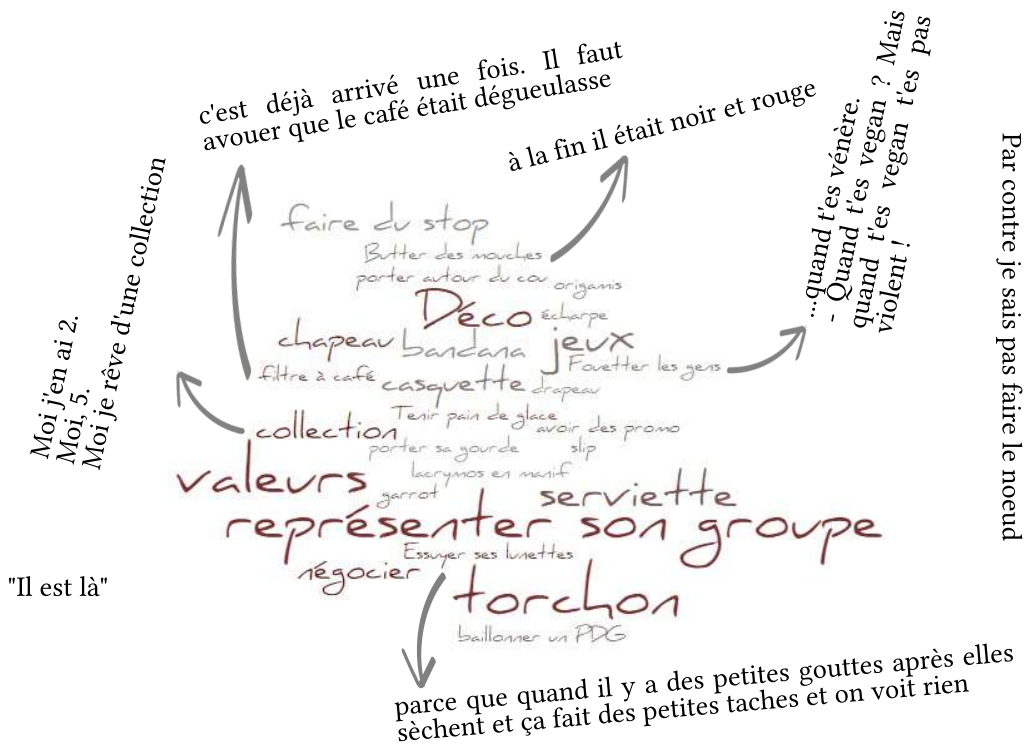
c'est déjà arrivé une fois. Il faut avouer que le café était dégueulasse

à la fin il était noir et rouge

...quand t'es vénère.
- Quand t'es vegan ? Mais quand t'es vegan t'es pas violent !

Par contre je sais pas faire le noeud

Moi j'en ai 2.
Moi, 5.
Moi je rêve d'une collection

faire du stop
Butter des mouches
porter autour du cou
origamis
Déco
écharpe
chapeau
bandana
jeux
Fouetter les gens
filtre à café
casquette
drapeau
Tenir pain de glace
collection
avoir des promo
porter sa gourde
slip
lacrymos en manif
valeurs
garrot
serviette
représenter son groupe
Essuyer ses lunettes
négocier
torchon
baillonner un PDG

"Il est là"

parce que quand il y a des petites gouttes après elles sèchent et ça fait des petites taches et on voit rien